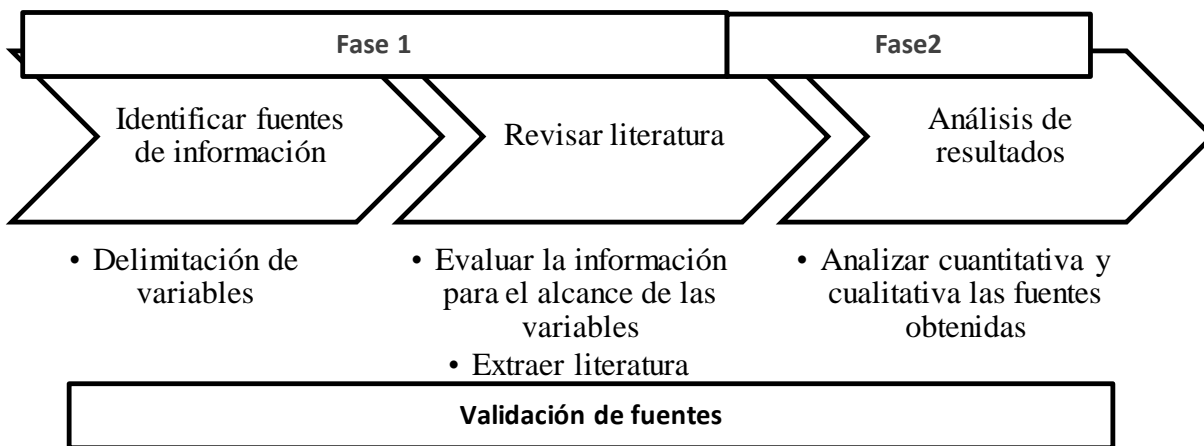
Fase 1

Fase2

Identificar fuentes de información

Revisar literatura

Análisis de resultados

• Delimitación de variables

• Evaluar la información para el alcance de las variables
• Extraer literatura

• Analizar cuantitativa y cualitativa las fuentes obtenidas

Validación de fuentes